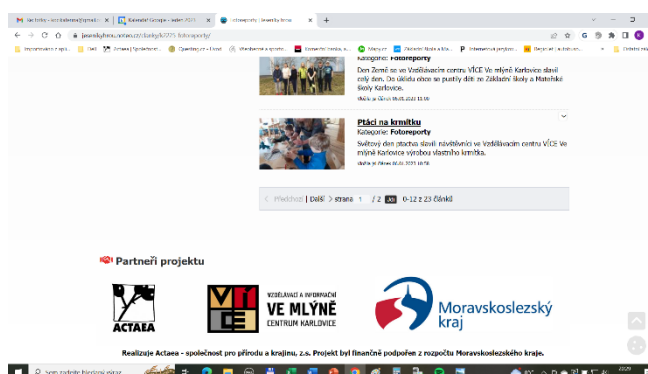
Kategorie: Fotoreporty

Den Země se ve Vzdělávacím centru VÍCE Ve mlýně Karlovice slavil celý den. Do úklidu obce se pustily děti ze Základní školy a Mateřské školy Karlovice.

Ptáci na krmítku
Kategorie: Fotoreporty

Světový den ptactva slavili návštěvníci ve Vzdělávacím centru VÍCE Ve mlýně Karlovice výrobou vlastního krmítka.

‹ Předchozí | Další › strana 1 / 2 0–12 z 23 článků

Partneři projektu

ACTAEA

VZDĚLÁVACÍ A INFORMAČNÍ
VE MLÝNĚ
CENTRUM KARLOVICE

Moravskoslezský kraj

Realizuje Actaea - společnost pro přírodu a krajinu, z.s. Projekt byl finančně podpořen z rozpočtu Moravskoslezského kraje.